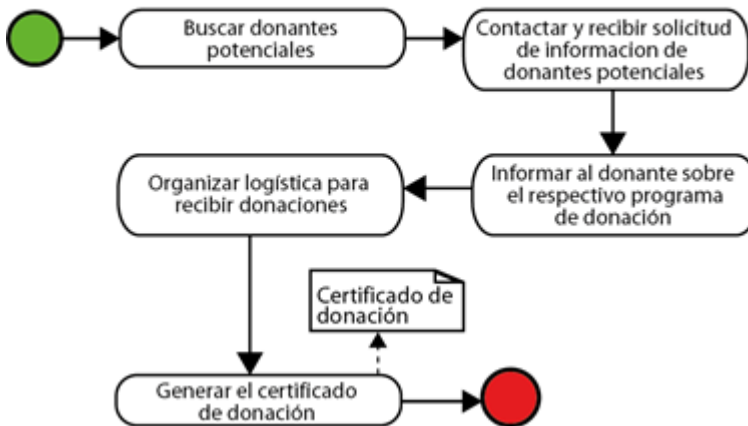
Buscar donantes potenciales

Contactar y recibir solicitud de informacion de donantes potenciales

Informar al donante sobre el respectivo programa de donación

Organizar logística para recibir donaciones

Certificado de donación

Generar el certificado de donación